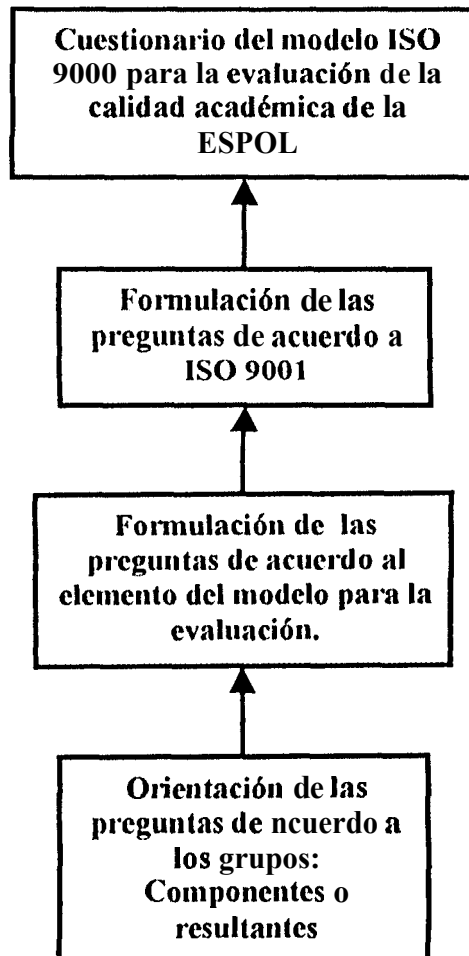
Cuestionario del modelo ISO 9000 para la evaluación de la calidad académica de la ESPOL

Formulación de las preguntas de acuerdo a ISO 9001

Formulación de las preguntas de acuerdo al elemento del modelo para la evaluación.

Orientación de las preguntas de ncuerdo a los grupos: Componentes o resultantes